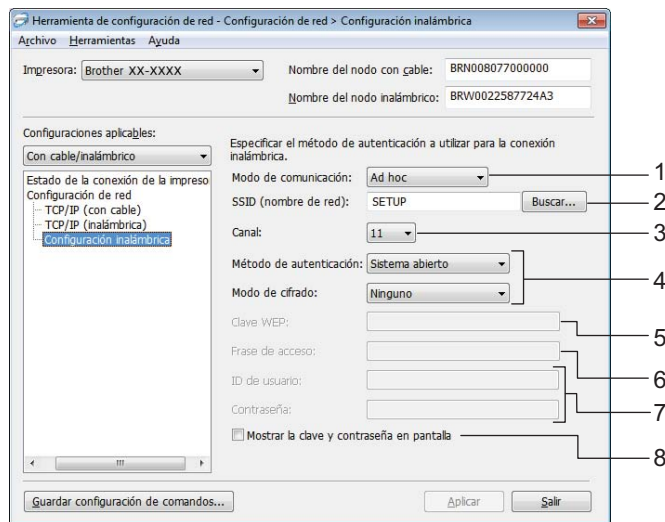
Herramienta de configuración de red - Configuración de red > Configuración inalámbrica

Archivo Herramientas Ayuda

Impresora: Brother XX-XXXX

Nombre del nodo con cable: BRN008077000000

Nombre del nodo inalámbrico: BRW0022587724A3

Configuraciones aplicables:

Con cable/inalámbrico

Estado de la conexión de la impreso
Configuración de red
TCP/IP (con cable)
TCP/IP (inalámbrica)
Configuración inalámbrica

Especificar el método de autenticación a utilizar para la conexión inalámbrica.

Modo de comunicación: Ad hoc

SSID (nombre de red): SETUP Buscar...

Canal: 11

Método de autenticación: Sistema abierto

Modo de cifrado: Ninguno

Clave WEP:

Frase de acceso:

ID de usuario:

Contraseña:

Mostrar la clave y contraseña en pantalla

Guardar configuración de comandos...

Aplicar

Salir

1
2
3
4
5
6
7
8